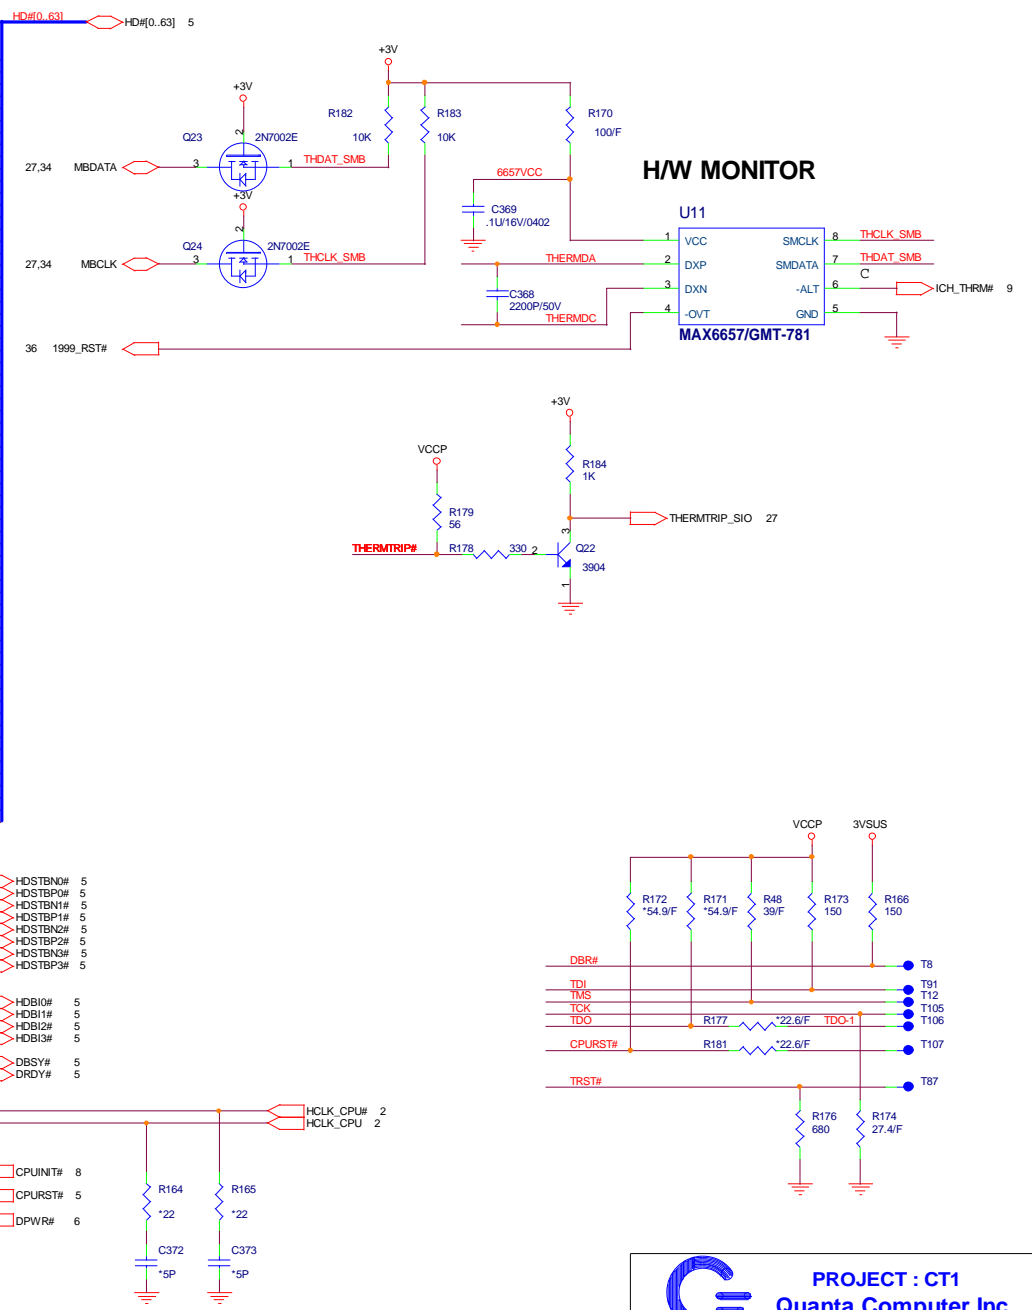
HD#[0..63]
HD#[0..63] 5

+3V
+3V
R182
10K
R183
10K
R170
100/F
Q23
2N7002E
27,34 MBDATA
3
2
1
THDAT_SMB
+3V
2
Q24
2N7002E
27,34 MBCLK
3
1
THCLK_SMB
6657VCC
C369
.1U/16V/0402

H/W MONITOR

U11
1 VCC
2 DXP
3 DXN
4 -OVT
SMCLK 8
SMDATA 7
-ALT 6
GND 5
THCLK_SMB
THDAT_SMB
ICH_THRM# 9
THERMDA
C368
2200P/50V
THERMDC
MAX6657/GMT-781

36 1999_RST#

+3V
R184
1K
VCCP
R179
56
THERMTRIP_SIO 27
THERMTRIP#
R178
330
2
3
1
Q22
3904

VCCP
3VSUS
R172
*54.9/F
R171
*54.9/F
R48
39/F
R173
150
R166
150
DBR#
T8
TDI
T91
TMS
T12
TCK
T105
TDO
R177
*22.6/F
TDO-1
T106
CPURST#
R181
*22.6/F
T107
TRST#
T87
R176
680
R174
27.4/F

HDSTBN0# 5
HDSTBP0# 5
HDSTBN1# 5
HDSTBP1# 5
HDSTBN2# 5
HDSTBP2# 5
HDSTBN3# 5
HDSTBP3# 5

HDBI0# 5
HDBI1# 5
HDBI2# 5
HDBI3# 5

DBSY# 5
DRDY# 5

HCLK_CPU# 2
HCLK_CPU 2

CPUINIT# 8
CPURST# 5
DPWR# 6

R164
*22
R165
*22
C372
*5P
C373
*5P

PROJECT : CT1
Quanta Computer Inc